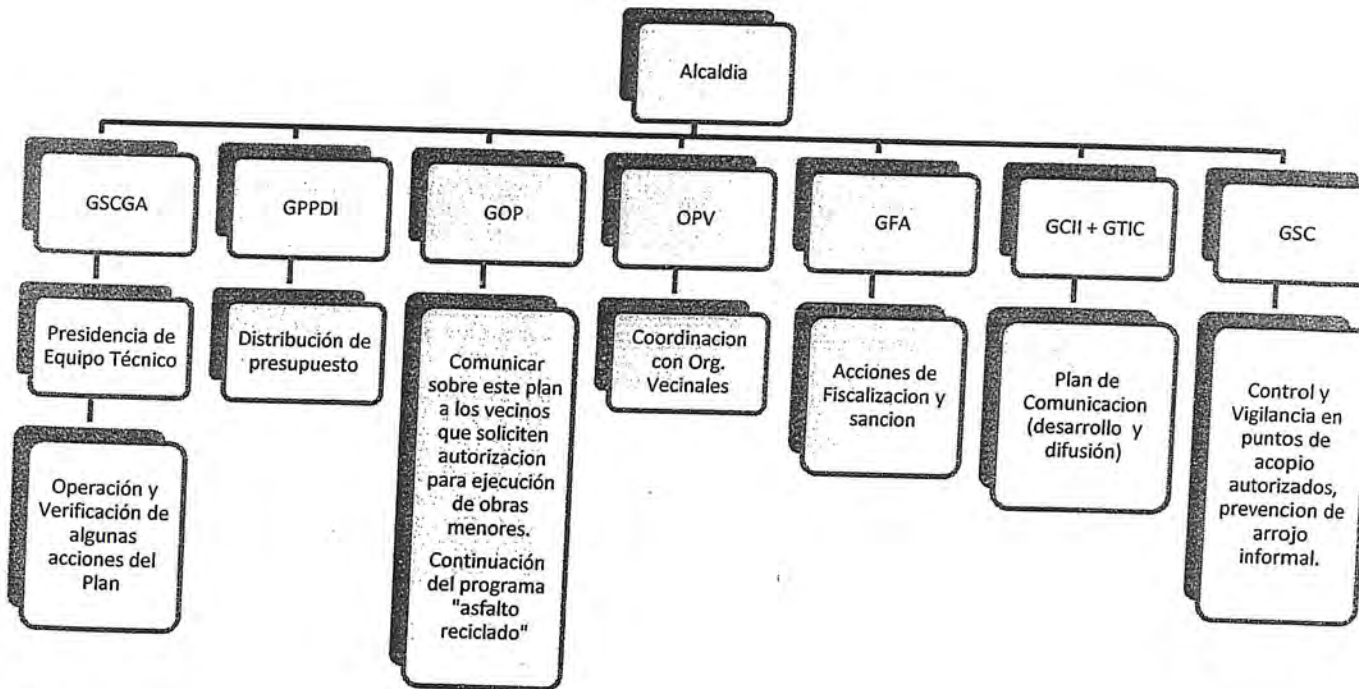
Alcaldia

GSCGA

Presidencia de Equipo Técnico

Operación y Verificación de algunas acciones del Plan

GPPDI

Distribución de presupuesto

GOP

Comunicar sobre este plan a los vecinos que soliciten autorizacion para ejecución de obras menores.

Continuación del programa "asfalto reciclado"

OPV

Coordinacion con Org. Vecinales

GFA

Acciones de Fiscalizacion y sancion

GCII + GTIC

Plan de Comunicacion (desarrollo y difusión)

GSC

Control y Vigilancia en puntos de acopio autorizados, prevencion de arrojo informal.